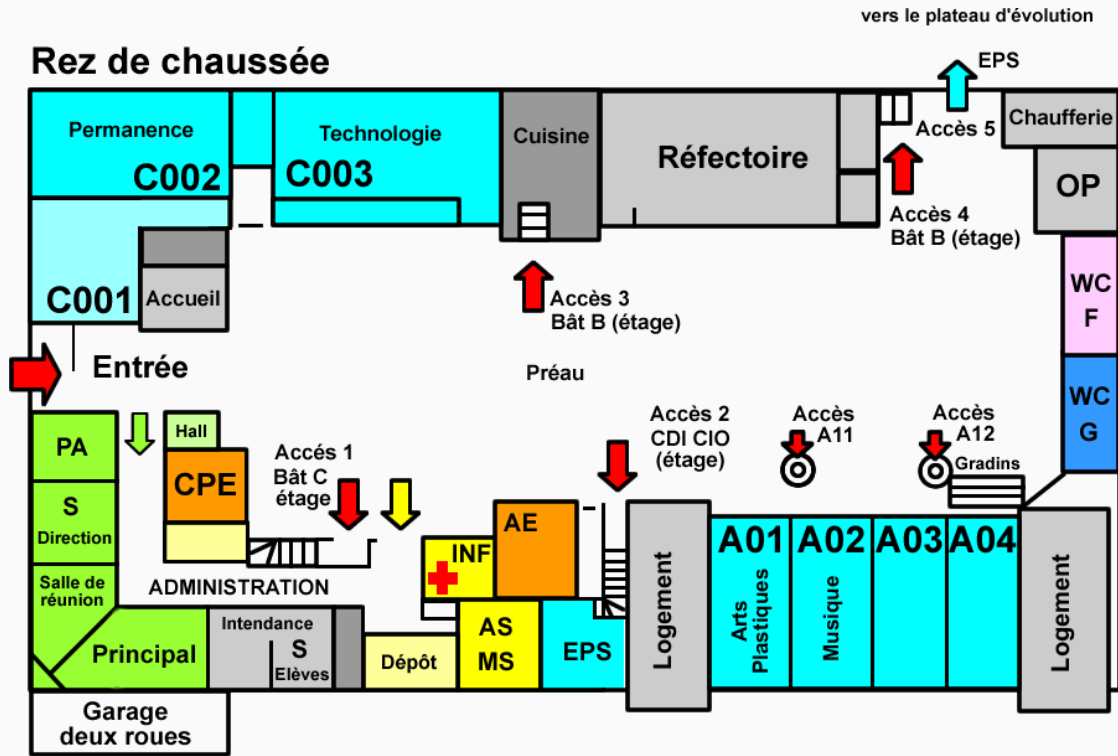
vers le plateau d'évolution

Rez de chaussée

EPS

Permanence
C002

Technologie
C003

Cuisine

Réfectoire

Accès 5

Chaufferie

OP

Accès 4
Bât B (étage)

C001

Accueil

Accès 3
Bât B (étage)

WC
F

Entrée

Préau

WC
G

PA

Hall

Accés 1
Bât C
étage

Accès 2
CDI CIO
(étage)

Accès
A11

Accès
A12

Gradins

CPE

S
Direction

AE

INF

A01 A02 A03 A04

Salle de réunion

ADMINISTRATION

Logement

Arts Plastiques

Musique

Logement

Principal

Intendance

S
Elèves

Dépôt

AS
MS

EPS

Garage
deux roues